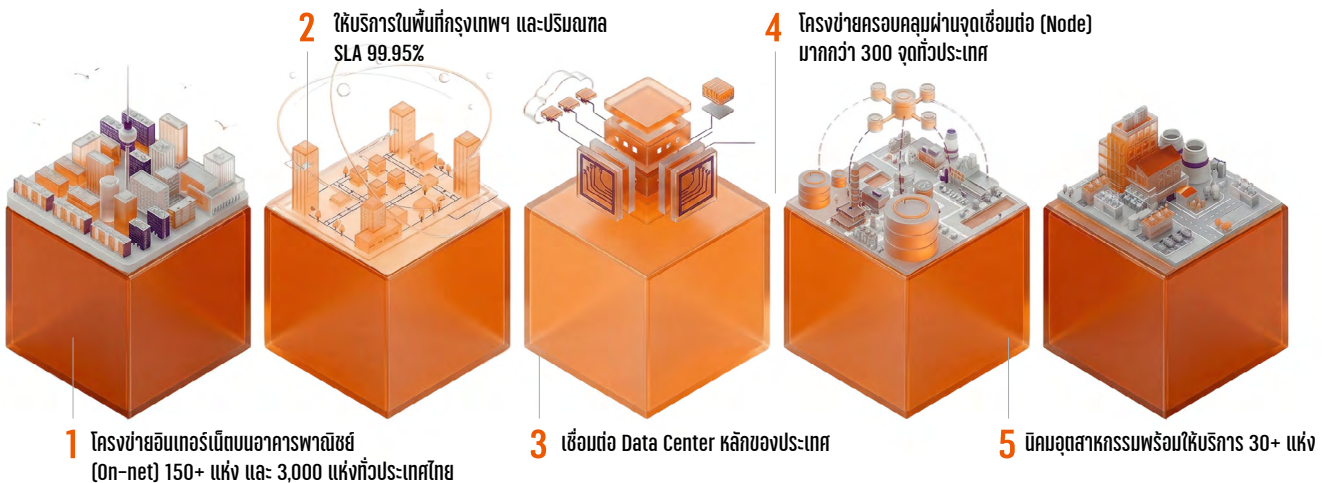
2 ให้บริการในพื้นที่กรุงเทพฯ และปริมณฑล SLA 99.95%

4 โครงข่ายครอบคลุมผ่านจุดเชื่อมต่อ (Node) มากกว่า 300 จุดทั่วประเทศ

1 โครงข่ายอินเทอร์เน็ตบนอาคารพาณิชย์ (On-net) 150+ แห่ง และ 3,000 แห่งทั่วประเทศไทย

3 เชื่อมต่อ Data Center หลักของประเทศ

5 นิคมอุตสาหกรรมพร้อมให้บริการ 30+ แห่ง